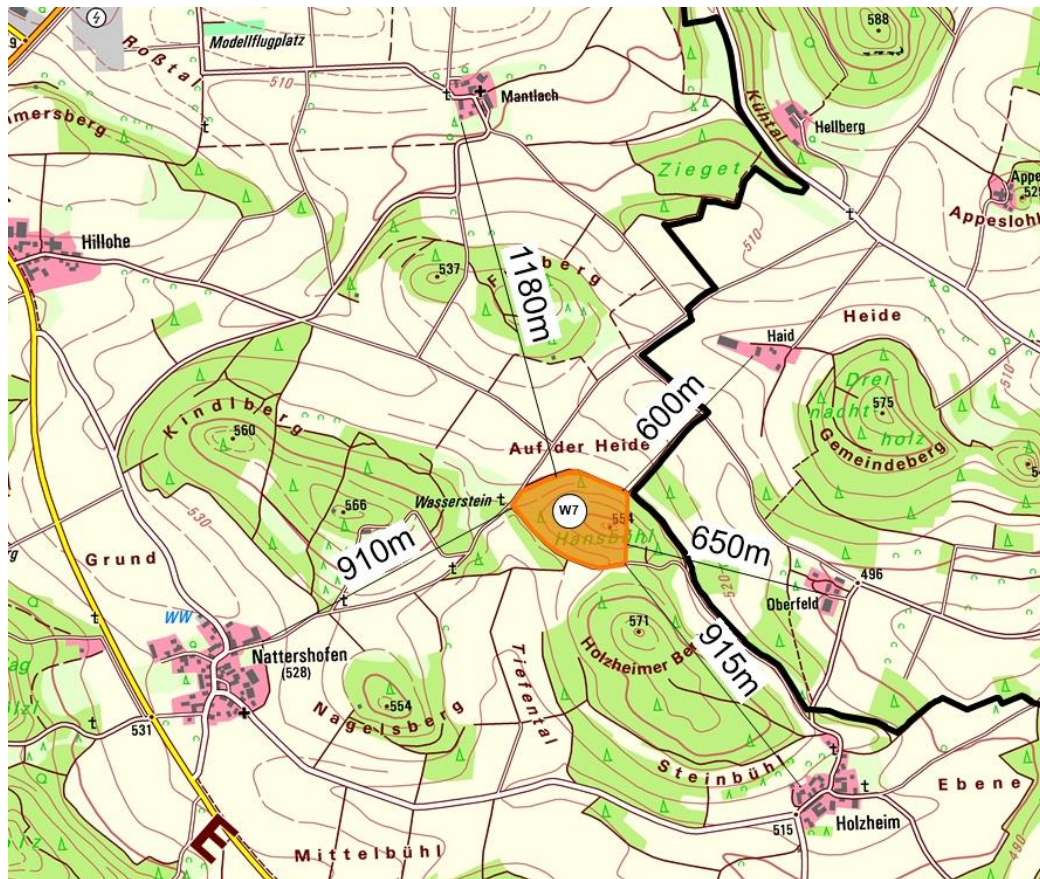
Modellflugplatz
Roßtal
510
Mantlach
588
Kühtal
Hellberg
Appe
525
Appeslohl
mersberg
Zieget
Hillohe
537
1180m
berg
510
Haid
Heide
600m
Drei
nacht
575
holz
Gemeindeberg
Kindlberg
560
Auf der Heide
566
Wasserstein
W7
554
Hansbühl
650m
530
910m
Grund
496
Oberfeld
WW
571
915m
Holzheimer Be
Nattershofen
(528)
Tiefental
554
Nagelsberg
531
Steinbühl
Ebene
515
Holzheim
490
E
Mittelbühl